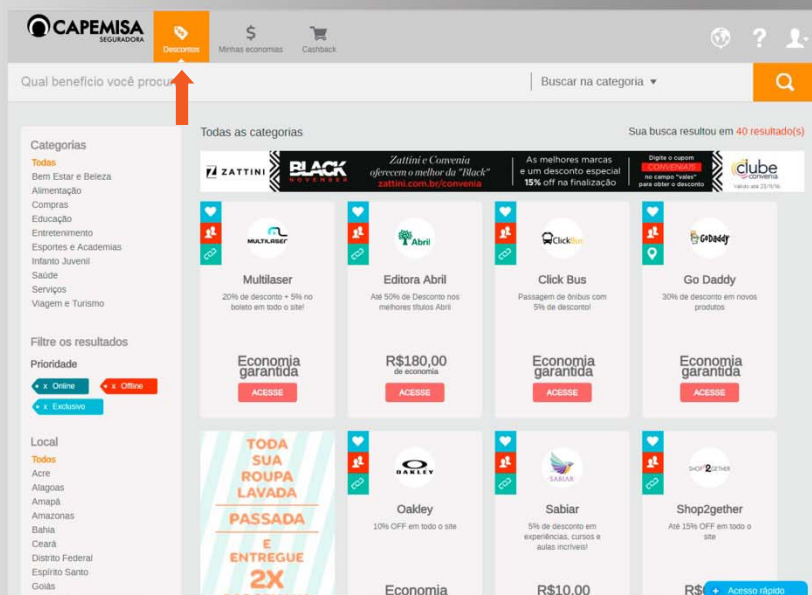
CAPEMISA SEGURADORA

Descontos
Minhas economias
Cashback

Qual benefício você procu
Buscar na categoria ▾

Categorias
Todas
Bem Estar e Beleza
Alimentação
Compras
Educação
Entretenimento
Esportes e Academias
Infanto Juvenil
Saúde
Serviços
Viagem e Turismo

Filtre os resultados
Prioridade
x Online
x Offline
x Exclusivo

Local
Todos
Acre
Alagoas
Amapá
Amazonas
Bahia
Ceará
Distrito Federal
Espírito Santo
Goiás

Todas as categorias
Sua busca resultou em 40 resultado(s)

ZATTINI
BLACK NOVEMBER
Zattini e Convenia oferecem o melhor da "Black"
zattini.com.br/convenia
As melhores marcas e um desconto especial 15% off na finalização
Digite o cupom CONVENIA15 no campo "vales" para obter o desconto
clube convenia
Válido até 23/11/16

MULTILASER
Multilaser
20% de desconto + 5% no boleto em todo o site!
Economia garantida
ACESSE

Abril
Editora Abril
Até 50% de Desconto nos melhores títulos Abril
R$180,00
de economia
ACESSE

ClickBus
Click Bus
Passagem de ônibus com 5% de desconto!
Economia garantida
ACESSE

GoDaddy
Go Daddy
30% de desconto em novos produtos
Economia garantida
ACESSE

TODA SUA ROUPA LAVADA
PASSADA
E ENTREGUE
2X

OAKLEY
Oakley
10% OFF em todo o site
Economia

Sabiar
5% de desconto em experiências, cursos e aulas incríveis!
R$10,00

SHOP2GETHER
Shop2gether
Até 15% OFF em todo o site
R$

+ Acesso rápido